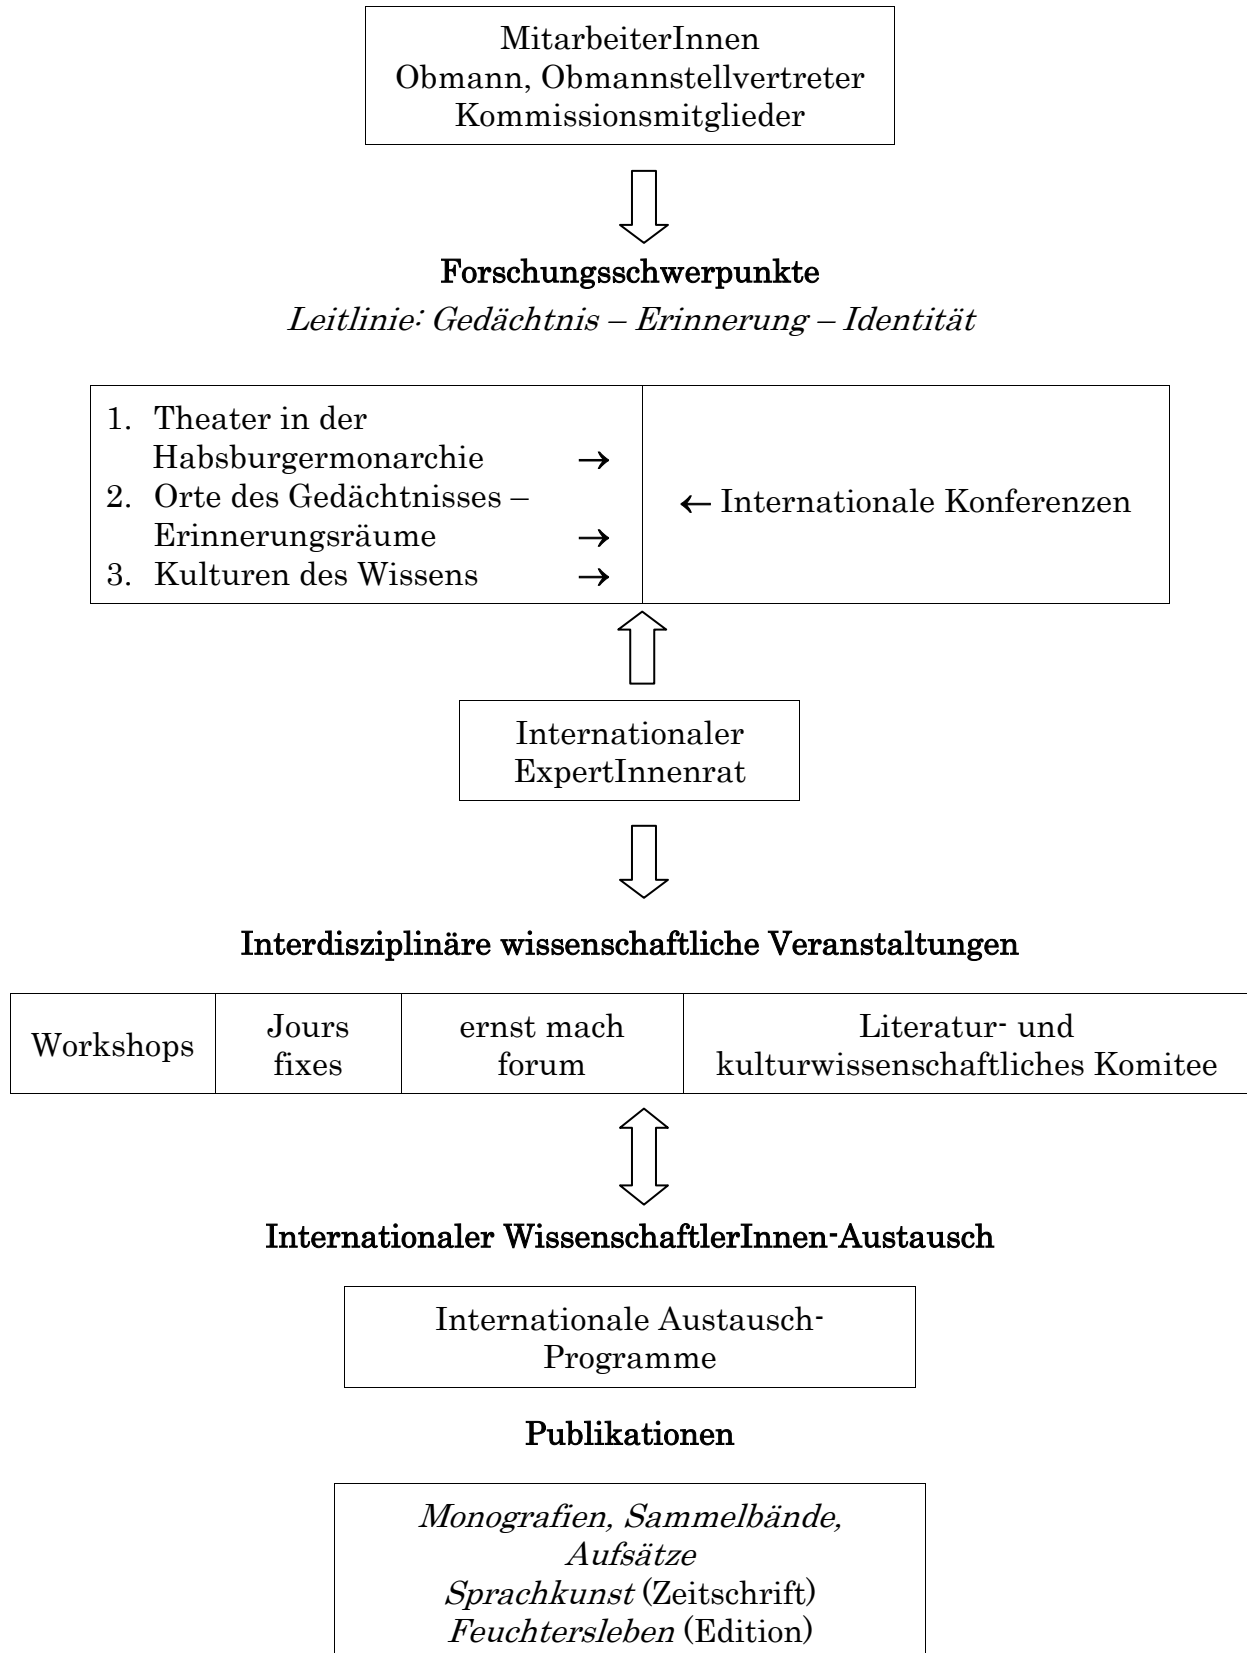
MitarbeiterInnen
Obmann, Obmannstellvertreter
Kommissionsmitglieder

**Forschungsschwerpunkte**

*Leitlinie: Gedächtnis – Erinnerung – Identität*

| 1. Theater in der Habsburgermonarchie → <br> 2. Orte des Gedächtnisses – Erinnerungsräume → <br> 3. Kulturen des Wissens → | ← Internationale Konferenzen |
|---|---|

Internationaler
ExpertInnenrat

**Interdisziplinäre wissenschaftliche Veranstaltungen**

| Workshops | Jours fixes | ernst mach forum | Literatur- und kulturwissenschaftliches Komitee |
|---|---|---|---|

**Internationaler WissenschaftlerInnen-Austausch**

Internationale Austausch-Programme

**Publikationen**

*Monografien, Sammelbände, Aufsätze*
*Sprachkunst* (Zeitschrift)
*Feuchtersleben* (Edition)